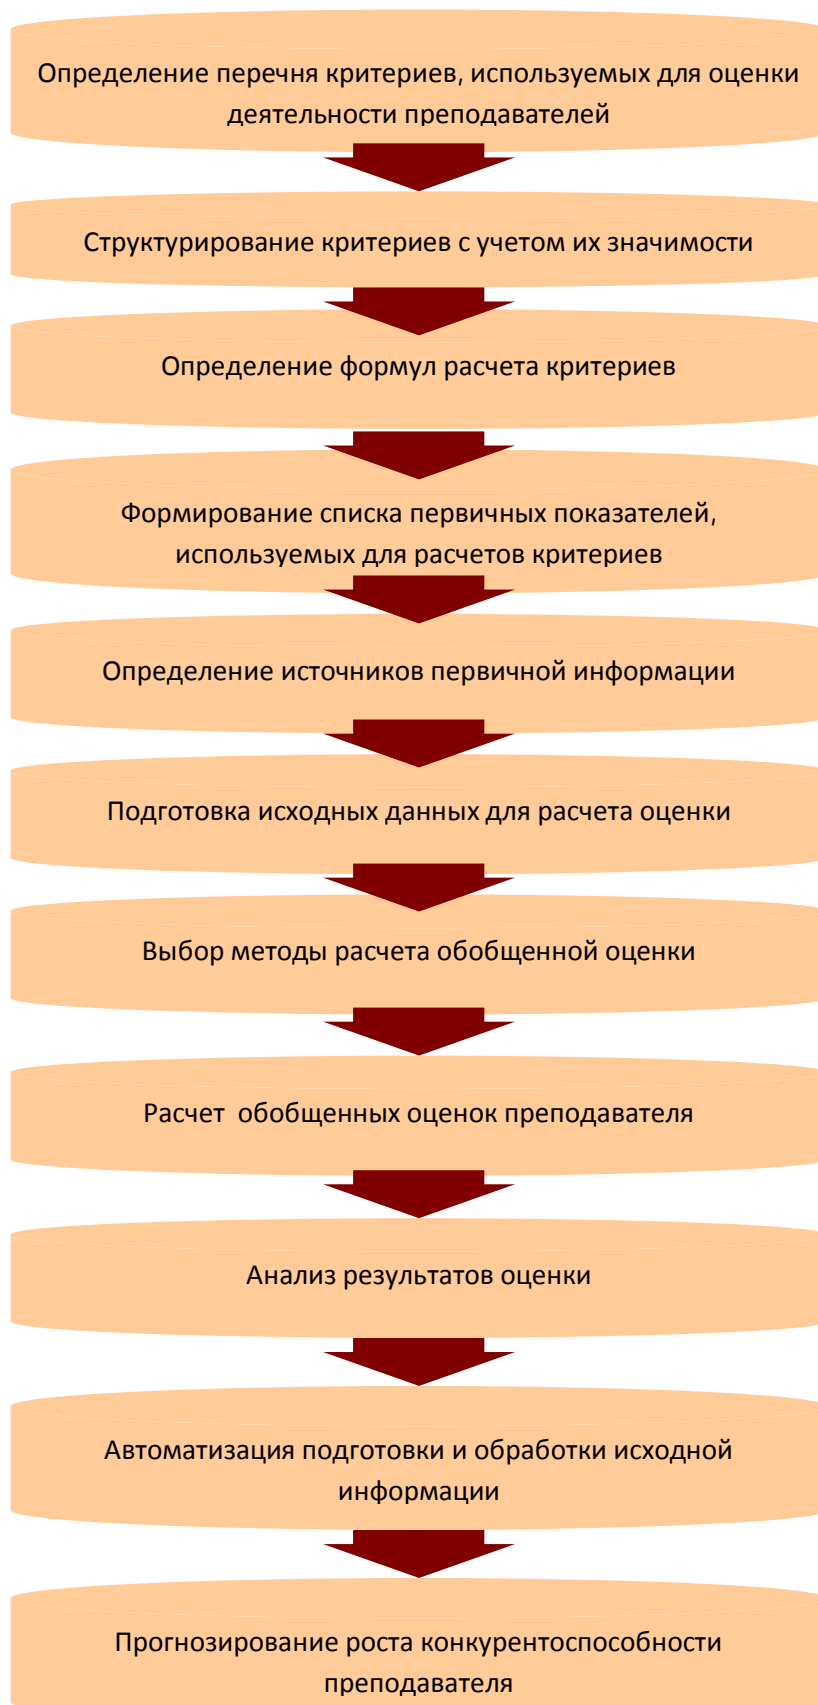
Определение перечня критериев, используемых для оценки деятельности преподавателей

Структурирование критериев с учетом их значимости

Определение формул расчета критериев

Формирование списка первичных показателей, используемых для расчетов критериев

Определение источников первичной информации

Подготовка исходных данных для расчета оценки

Выбор методы расчета обобщенной оценки

Расчет  обобщенных оценок преподавателя

Анализ результатов оценки

Автоматизация подготовки и обработки исходной информации

Прогнозирование роста конкурентоспособности преподавателя